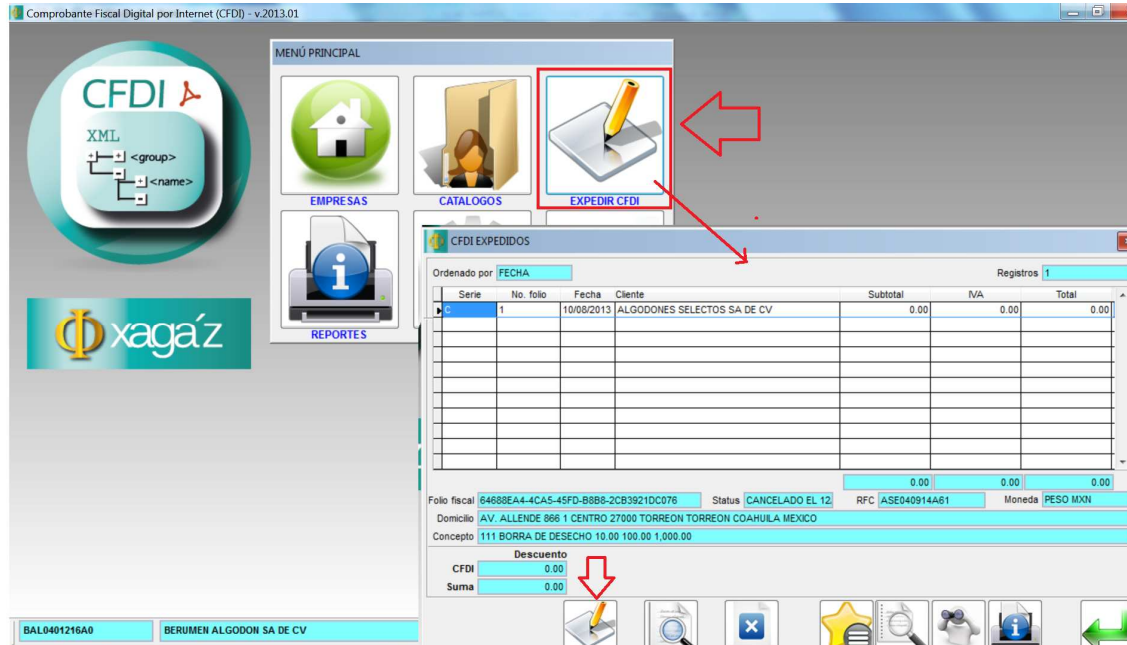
Comprobante Fiscal Digital por Internet (CFDI) - v.2013.01

CFDI

XML

<group>

<name>

xaga'z

MENÚ PRINCIPAL

EMPRESAS

CATALOGOS

EXPEDIR CFDI

REPORTES

CFDI EXPEDIDOS

Ordenado por FECHA

Registros 1

| Serie | No. folio | Fecha | Cliente | Subtotal | IVA | Total |
|---|---|---|---|---|---|---|
| C | 1 | 10/08/2013 | ALGODONES SELECTOS SA DE CV | 0.00 | 0.00 | 0.00 |
| | | | | 0.00 | 0.00 | 0.00 |

Folio fiscal 64688EA4-4CA5-45FD-B8B8-2CB3921DC076 Status CANCELADO EL 12. RFC ASE040914A61 Moneda PESO MXN

Domicilio AV. ALLENDE 866 1 CENTRO 27000 TORREON TORREON COAHUILA MEXICO

Concepto 111 BORRA DE DESECHO 10.00 100.00 1,000.00

Descuento

CFDI 0.00

Suma 0.00

BAL0401216A0 BERUMEN ALGODON SA DE CV